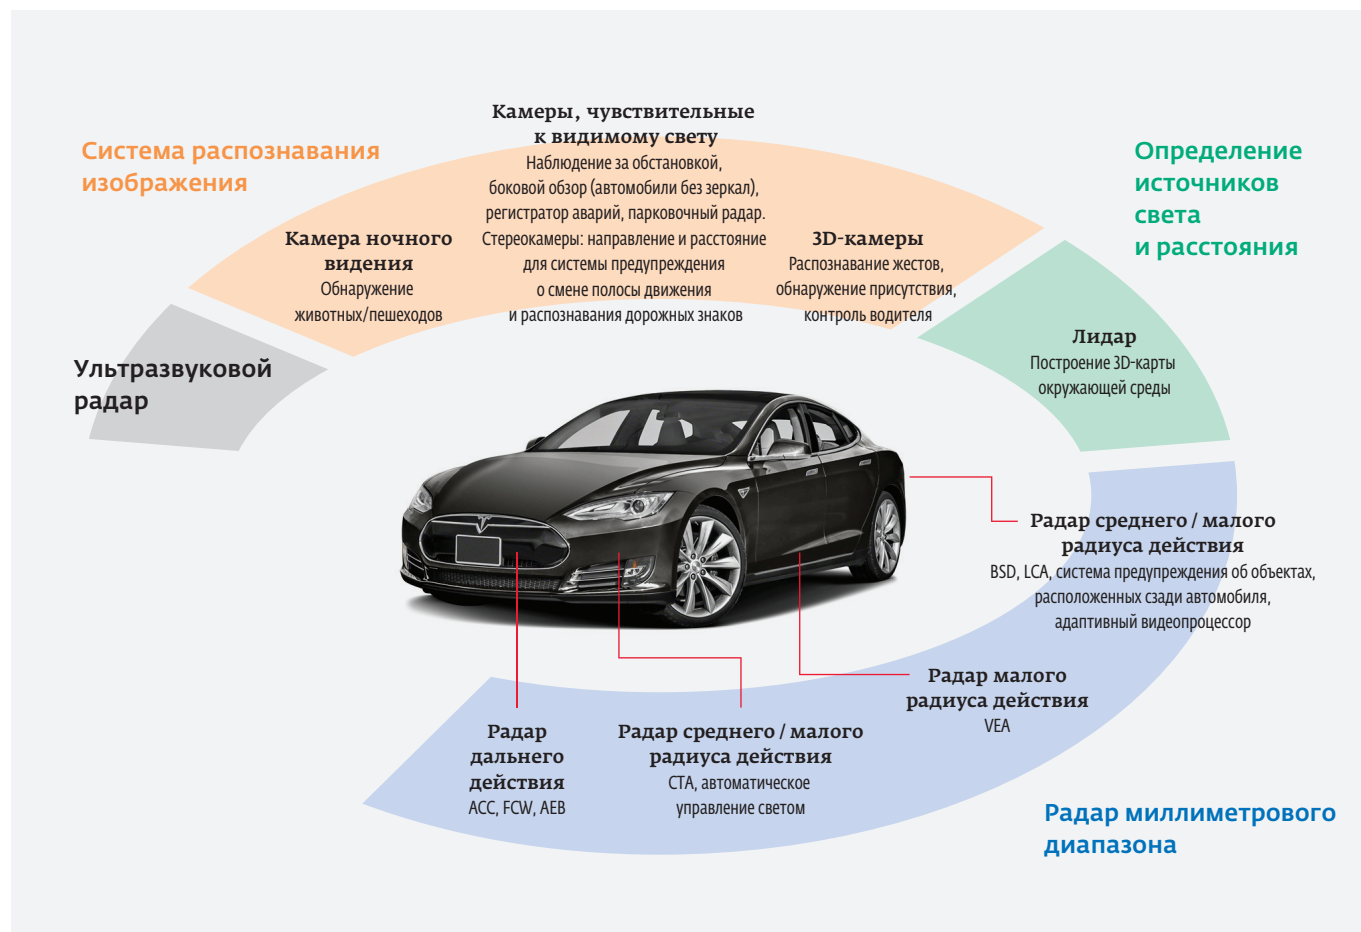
Система распознавания изображения

Камеры, чувствительные к видимому свету
Наблюдение за обстановкой, боковой обзор (автомобили без зеркал), регистратор аварий, парковочный радар. Стереокамеры: направление и расстояние для системы предупреждения о смене полосы движения и распознавания дорожных знаков

Определение источников света и расстояния

Камера ночного видения
Обнаружение животных/пешеходов

3D-камеры
Распознавание жестов, обнаружение присутствия, контроль водителя

Ультразвуковой радар

Лидар
Построение 3D-карты окружающей среды

Радар среднего / малого радиуса действия
BSD, LCA, система предупреждения об объектах, расположенных сзади автомобиля, адаптивный видеопроцессор

Радар малого радиуса действия
VEA

Радар дальнего действия
ACC, FCW, AEB

Радар среднего / малого радиуса действия
CTA, автоматическое управление светом

Радар миллиметрового диапазона